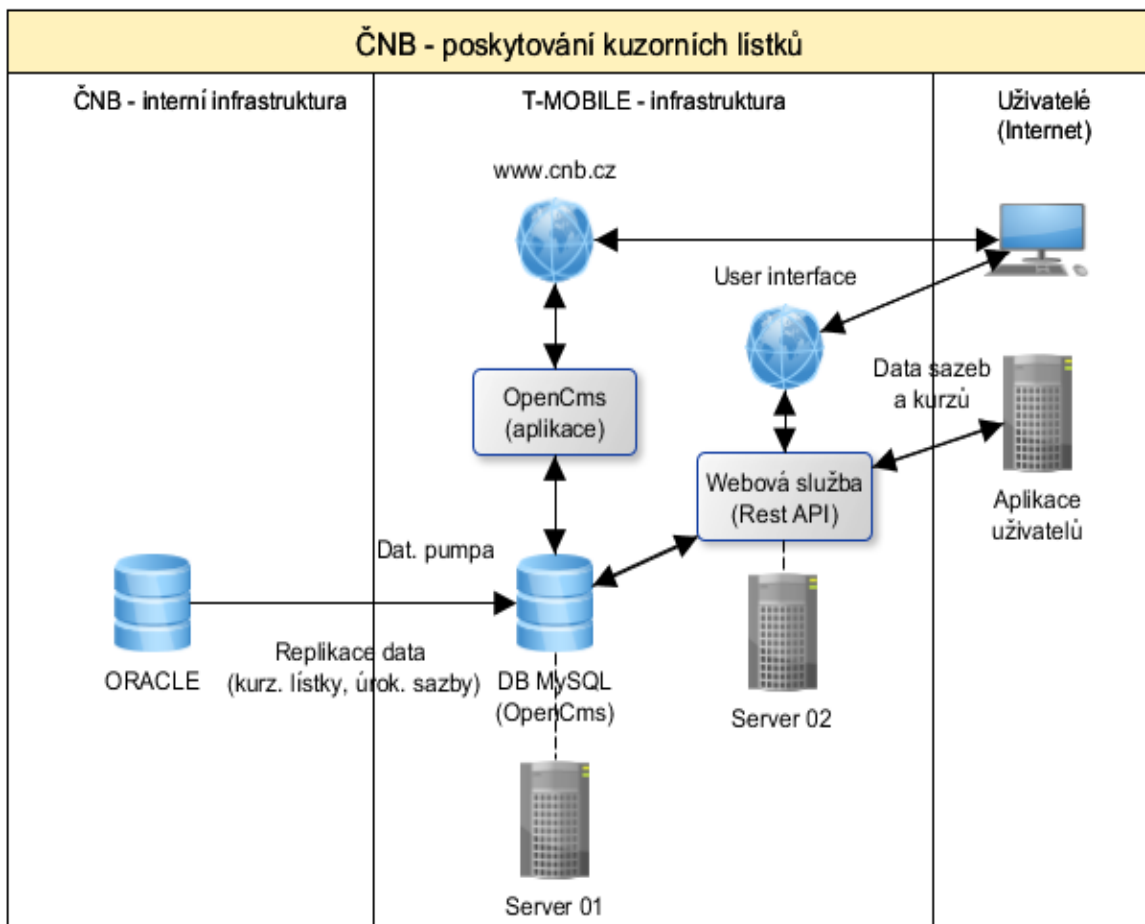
ČNB - poskytování kuzorních lístků

ČNB - interní infrastruktura

T-MOBILE - infrastruktura

Uživatelé (Internet)

www.cnb.cz

User interface

OpenCms (aplikace)

Data sazeb a kurzů

Webová služba (Rest API)

Aplikace uživatelů

Dat. pumpa

ORACLE

Replikace data (kurz. lístky, úrok. sazby)

DB MySQL (OpenCms)

Server 02

Server 01